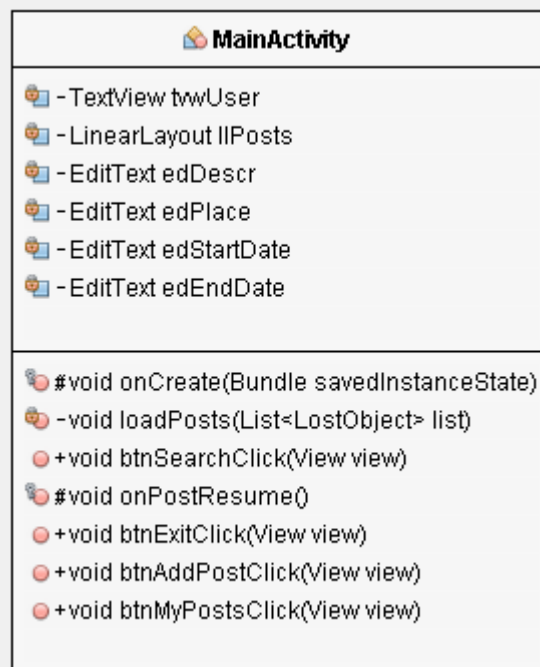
MainActivity

-TextView tvwUser
-LinearLayout llPosts
-EditText edDescr
-EditText edPlace
-EditText edStartDate
-EditText edEndDate

#void onCreate(Bundle savedInstanceState)
-void loadPosts(List<LostObject> list)
+void btnSearchClick(View view)
#void onPostResume()
+void btnExitClick(View view)
+void btnAddPostClick(View view)
+void btnMyPostsClick(View view)